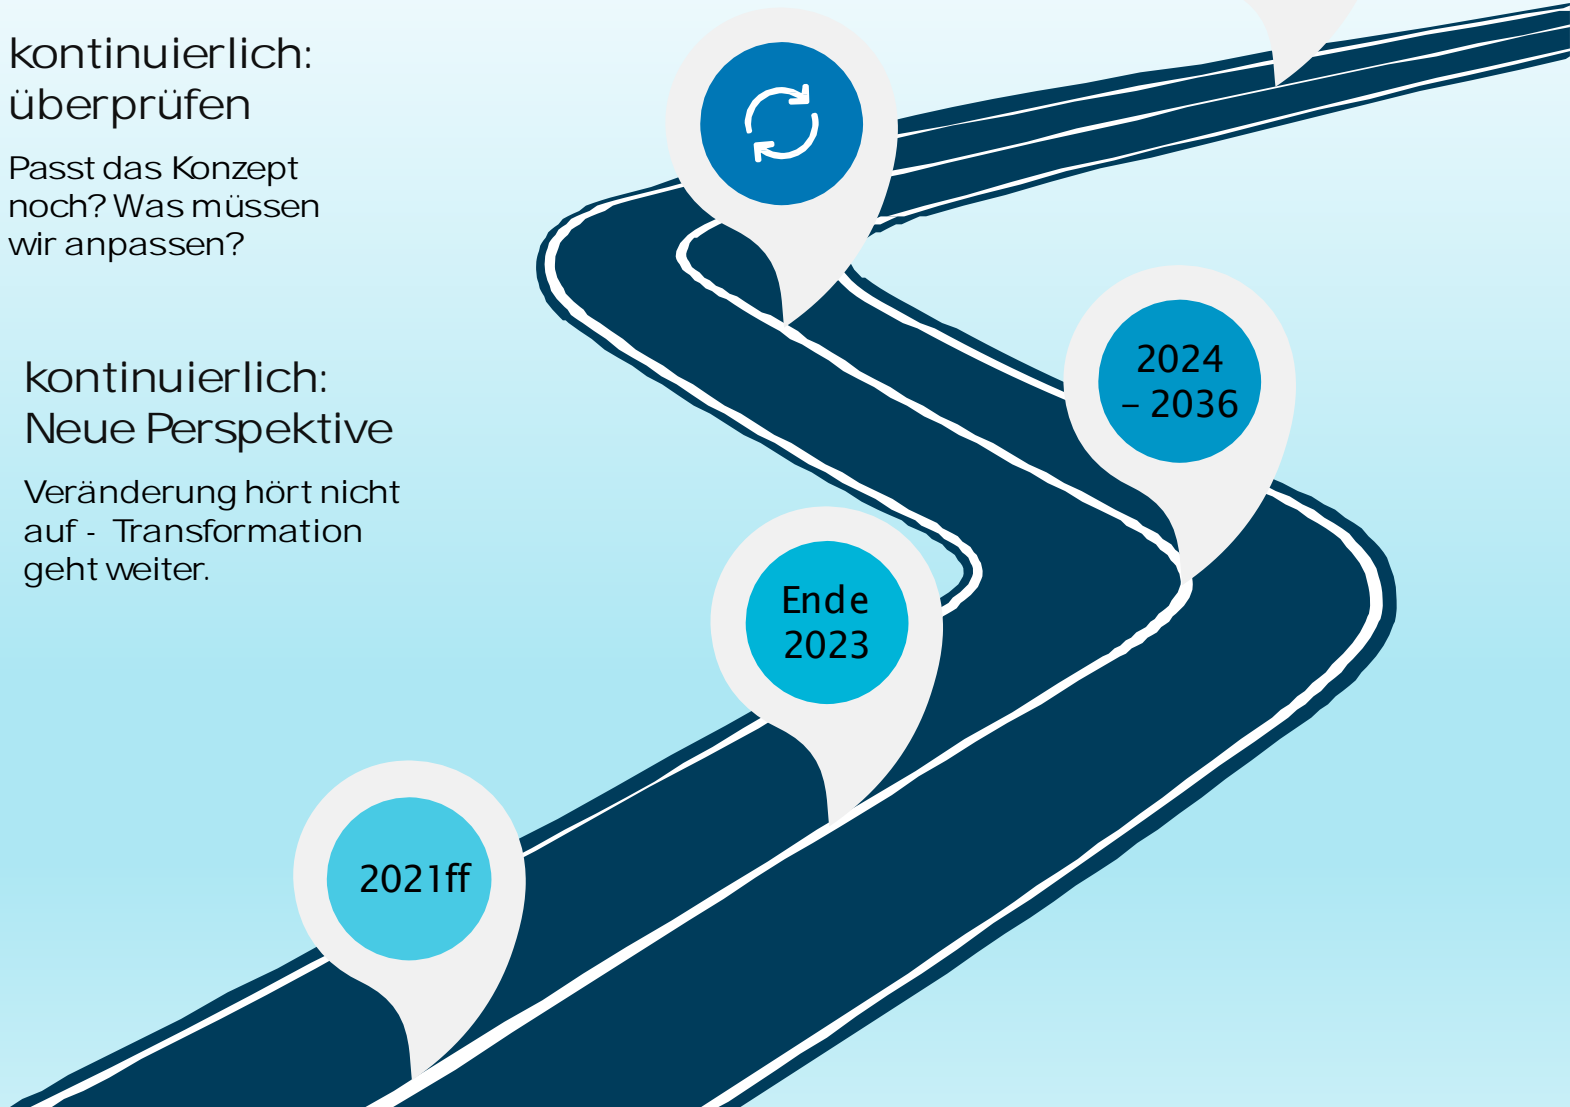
kontinuierlich: überprüfen

Passt das Konzept noch? Was müssen wir anpassen?

kontinuierlich: Neue Perspektive

Veränderung hört nicht auf - Transformation geht weiter.

2024 – 2036

Ende 2023

2021ff